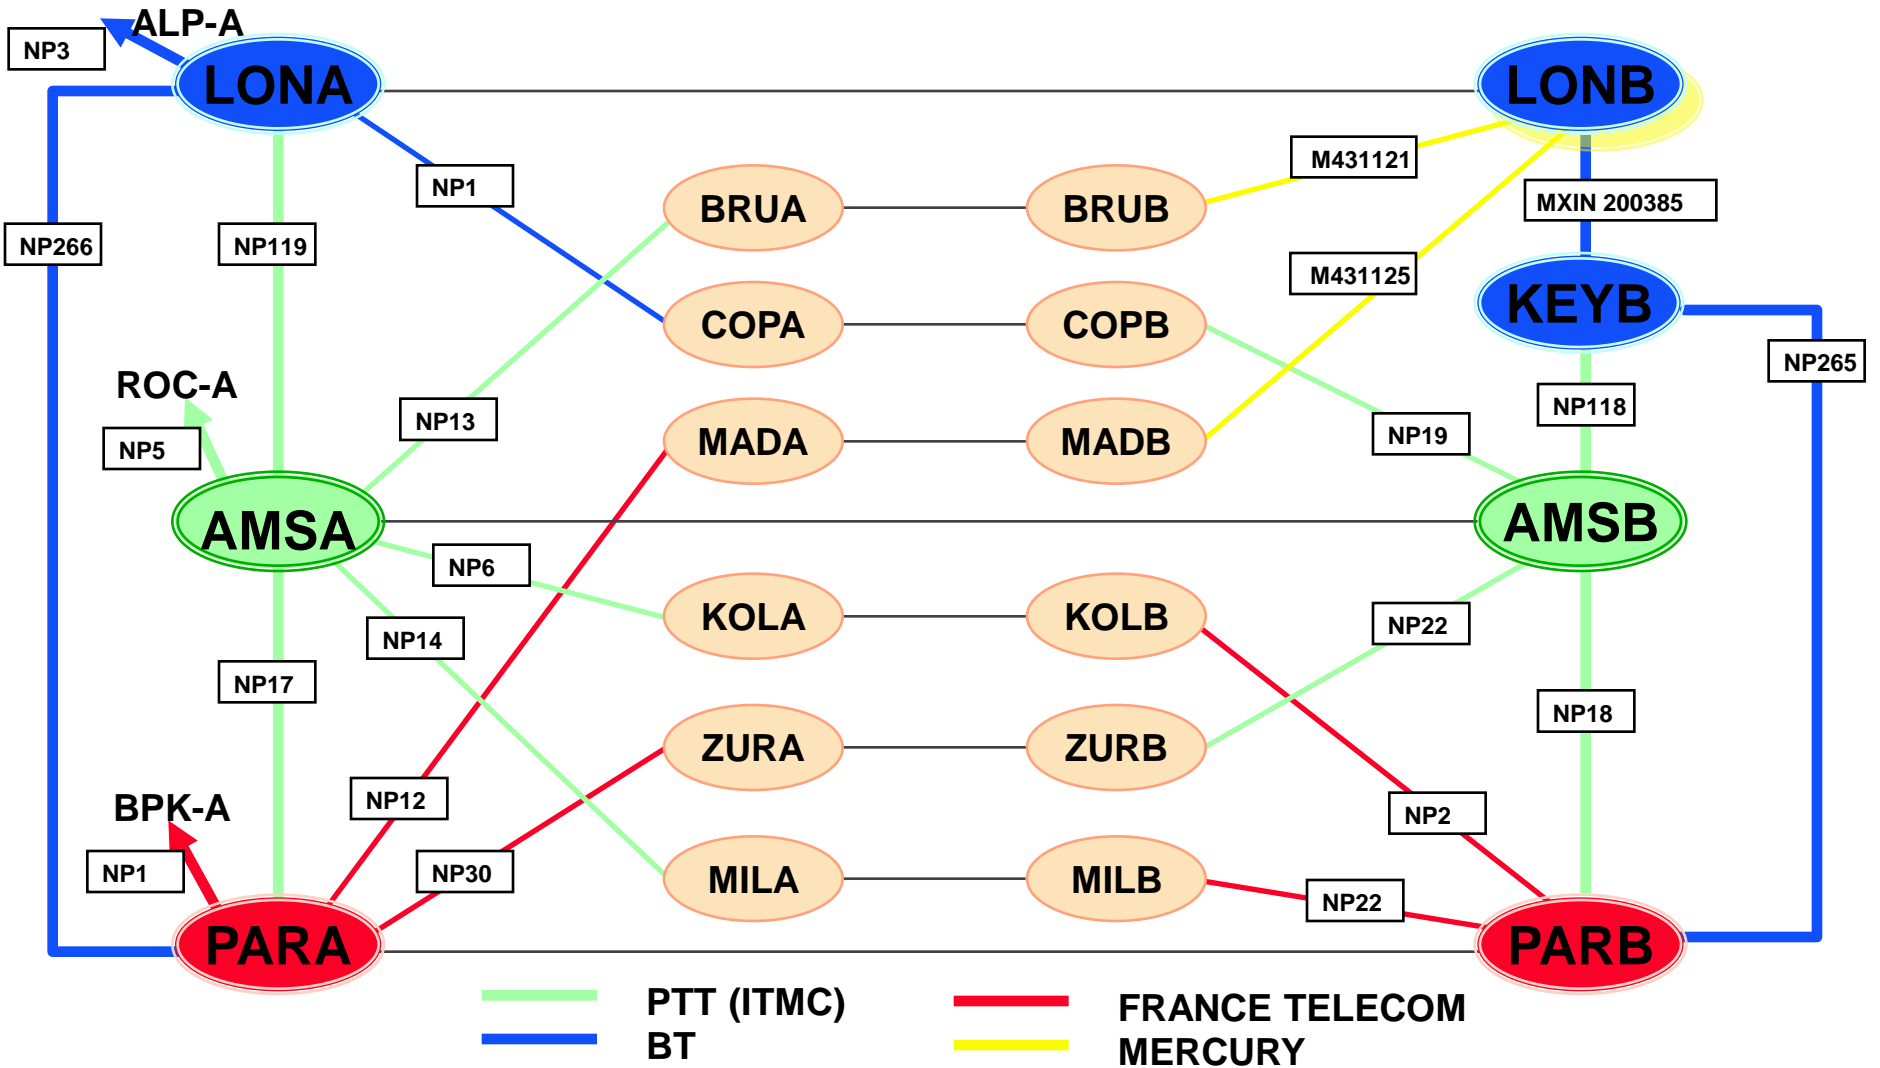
ALP-A
NP3
LONA
LONB
M431121
NP1
BRUA
BRUB
MXIN 200385
NP266
NP119
M431125
COPA
COPB
KEYB
NP265
ROC-A
NP118
NP13
MADA
MADB
NP19
NP5
AMSA
AMSB
NP6
KOLA
KOLB
NP22
NP14
NP17
NP18
ZURA
ZURB
NP12
BPK-A
NP2
NP30
NP1
MILA
MILB
NP22
PARA
PARB
PTT (ITMC)
BT
FRANCE TELECOM
MERCURY